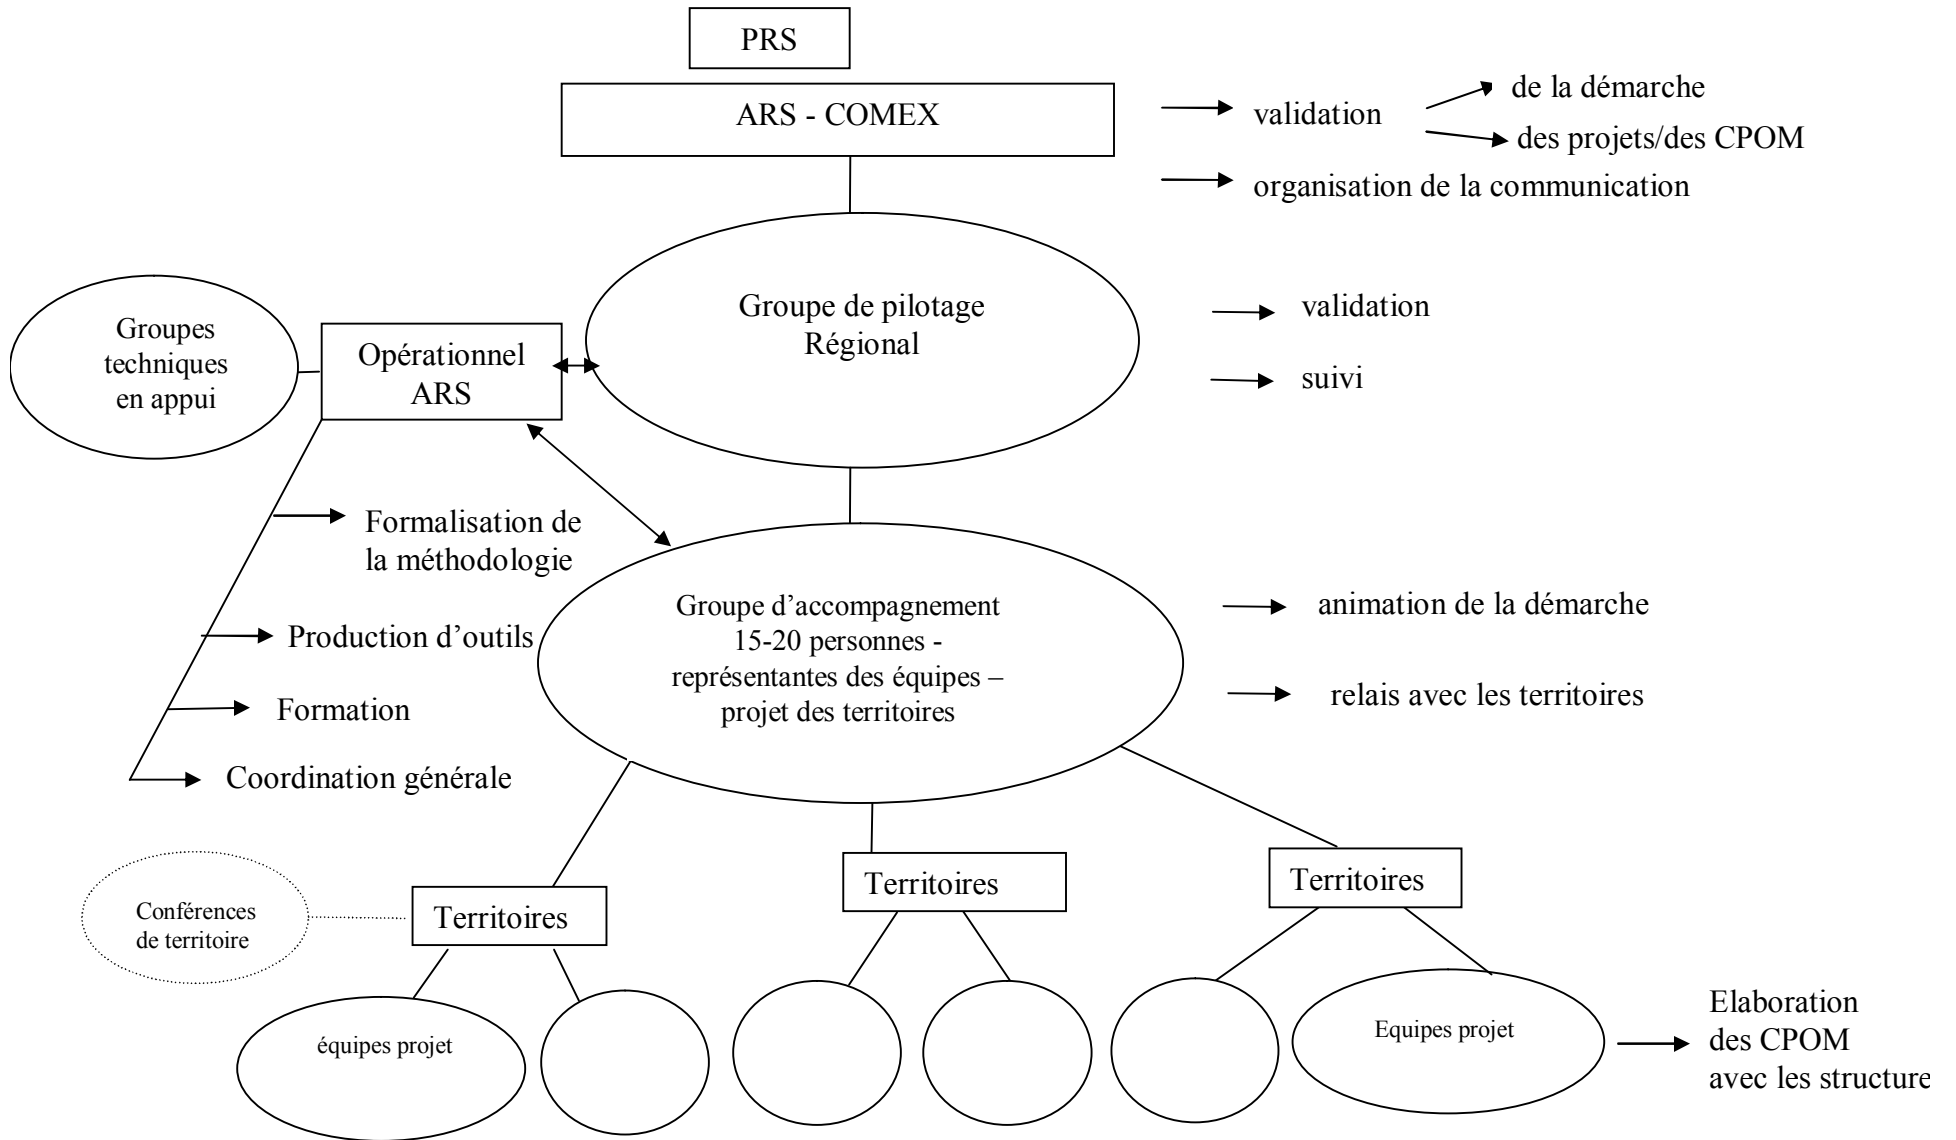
PRS

ARS - COMEX

validation

de la démarche

des projets/des CPOM

organisation de la communication

Groupes techniques en appui

Opérationnel ARS

Groupe de pilotage Régional

validation

suivi

Formalisation de la méthodologie

Production d'outils

Formation

Coordination générale

Groupe d'accompagnement 15-20 personnes - représentantes des équipes – projet des territoires

animation de la démarche

relais avec les territoires

Conférences de territoire

Territoires

Territoires

Territoires

équipes projet

Equipes projet

Elaboration des CPOM avec les structure